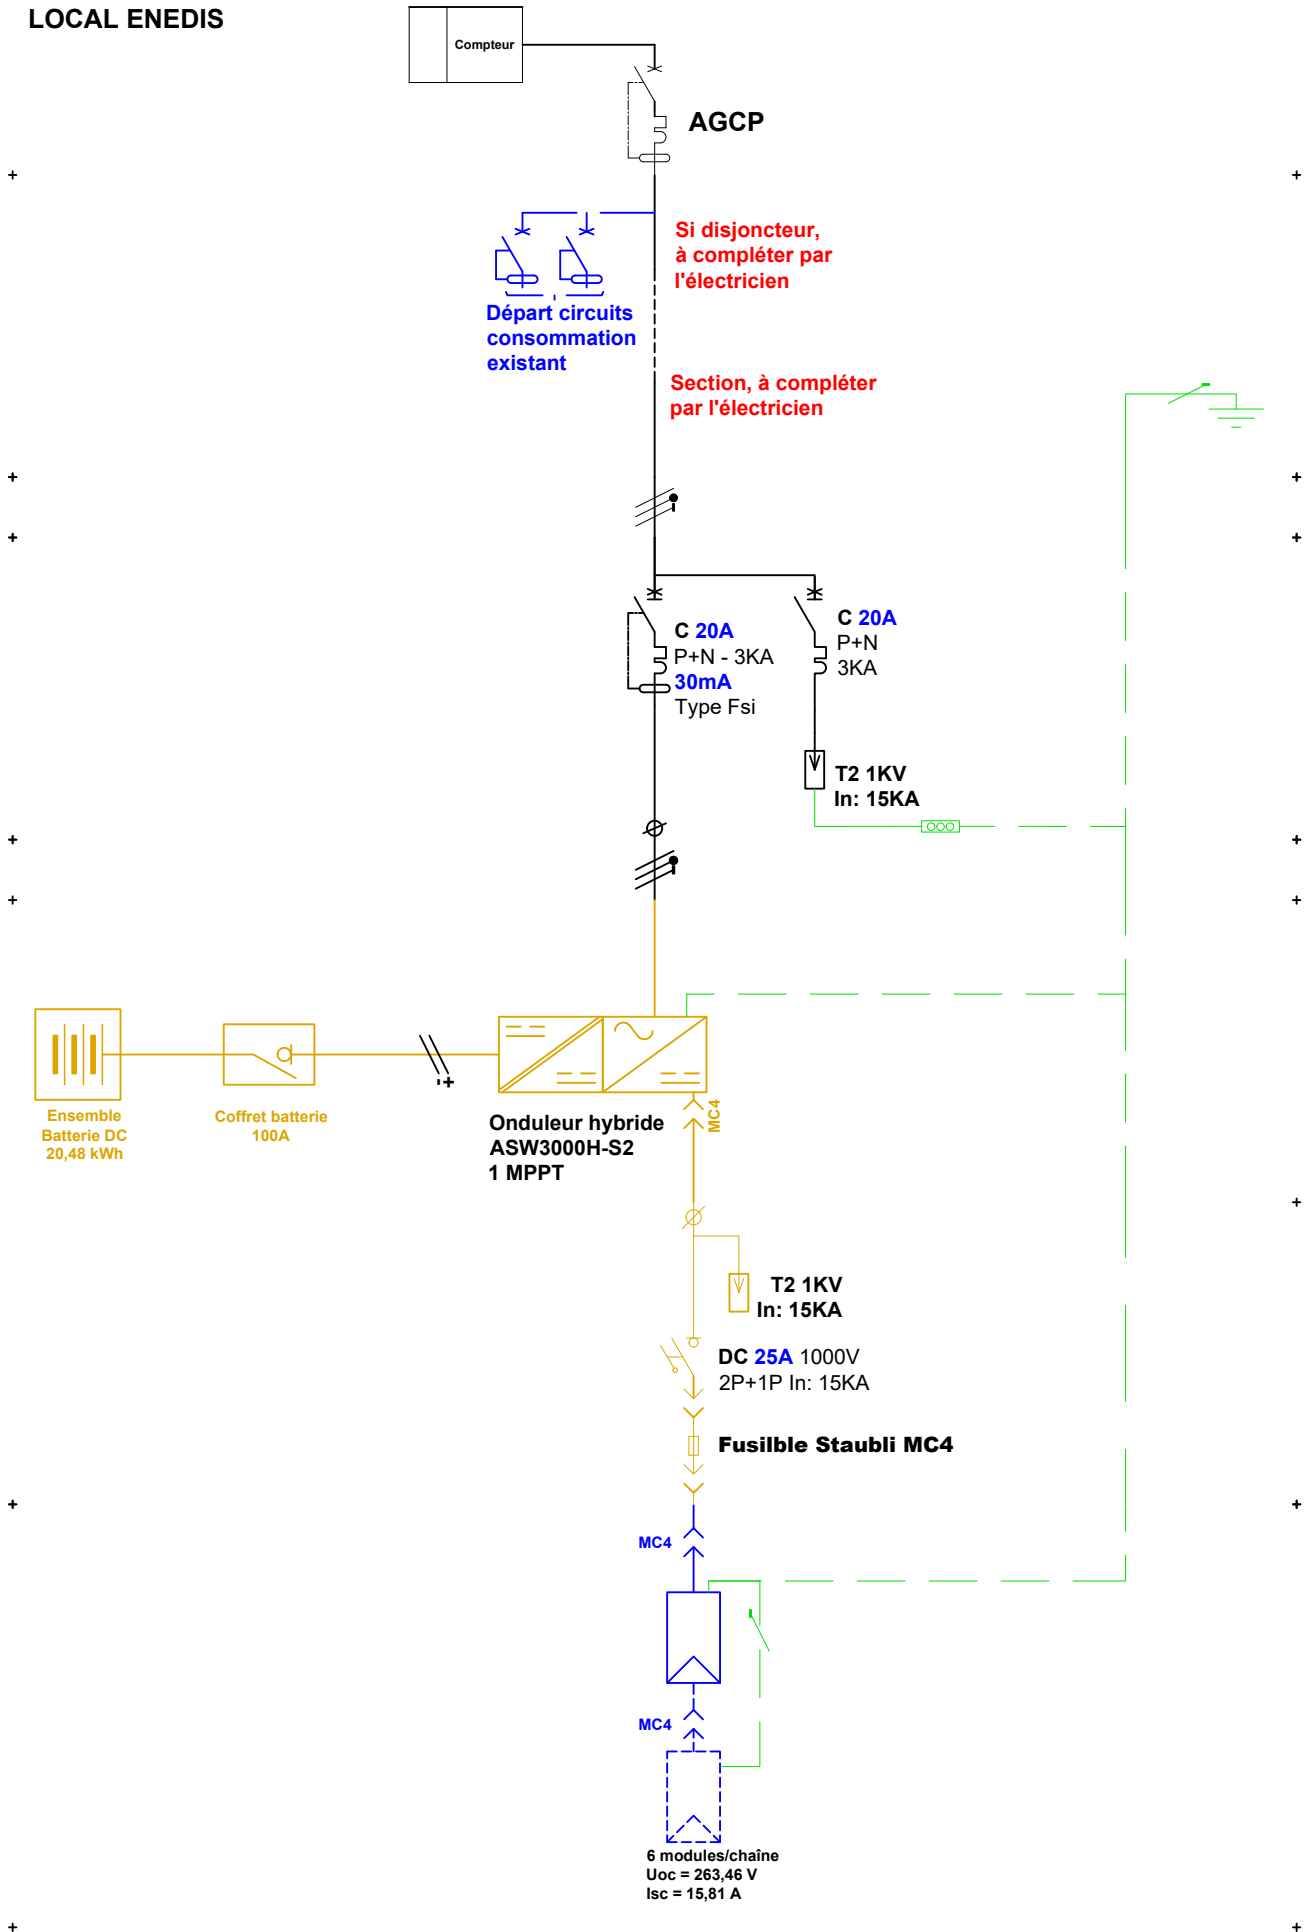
LOCAL ENEDIS

Compteur

AGCP

Si disjoncteur, à compléter par l'électricien

Départ circuits consommation existant

Section, à compléter par l'électricien

C 20A
P+N - 3KA
30mA
Type Fsi

C 20A
P+N
3KA

T2 1KV
In: 15KA

+

Ensemble Batterie DC 20,48 kWh

Coffret batterie 100A

Onduleur hybride
ASW3000H-S2
1 MPPT

MC4

T2 1KV
In: 15KA

DC 25A 1000V
2P+1P In: 15KA

Fusilble Staubli MC4

MC4

MC4

6 modules/chaîne
Uoc = 263,46 V
Isc = 15,81 A